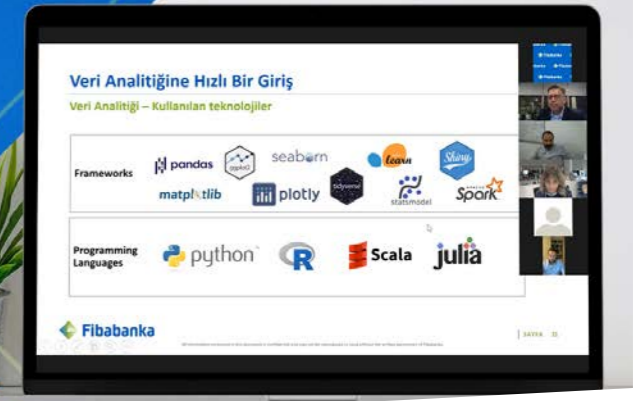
Veri Analitiğine Hızlı Bir Giriş

Veri Analitiği – Kullanılan teknolojiler

Frameworks

pandas

ggplot2

seaborn

learn

Shiny

matplotlib

plotly

tidyverse

statsmodel

Spark

Programming Languages

python

R

Scala

julia

Fibabanka

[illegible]

SAYFA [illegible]